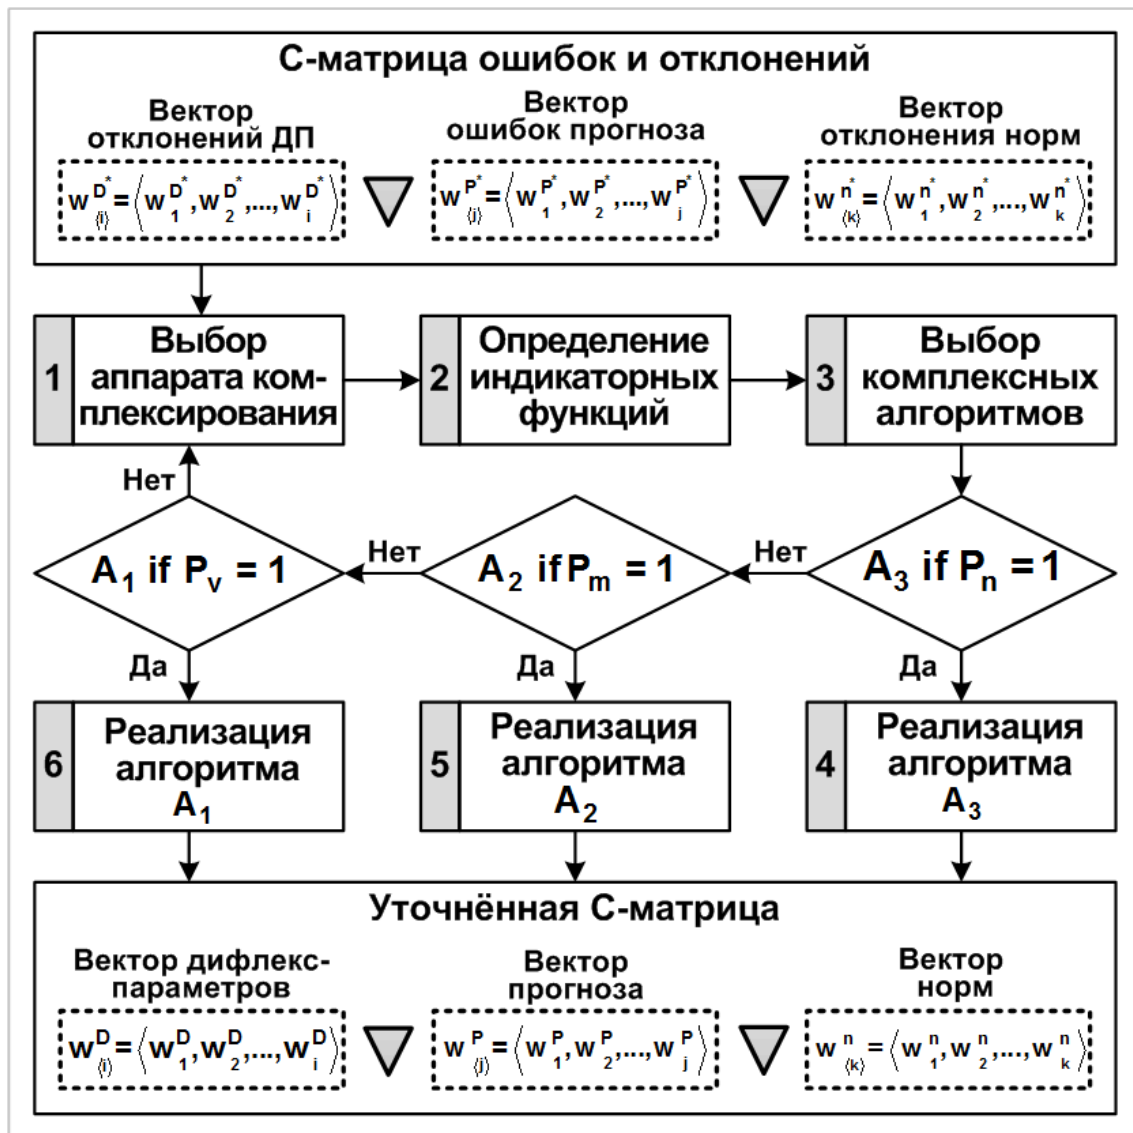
С-матрица ошибок и отклонений

Вектор отклонений ДП

$w^{D^*}_{\langle i \rangle} = \left\langle w^{D^*}_1, w^{D^*}_2, ..., w^{D^*}_i \right\rangle$

Вектор ошибок прогноза

$w^{P^*}_{\langle j \rangle} = \left\langle w^{P^*}_1, w^{P^*}_2, ..., w^{P^*}_j \right\rangle$

Вектор отклонения норм

$w^{n^*}_{\langle k \rangle} = \left\langle w^{n^*}_1, w^{n^*}_2, ..., w^{n^*}_k \right\rangle$

1 Выбор аппарата комплексирования

2 Определение индикаторных функций

3 Выбор комплексных алгоритмов

Нет

$A_1$ if $P_v = 1$

Нет

$A_2$ if $P_m = 1$

Нет

$A_3$ if $P_n = 1$

Да

Да

Да

6 Реализация алгоритма $A_1$

5 Реализация алгоритма $A_2$

4 Реализация алгоритма $A_3$

Уточнённая С-матрица

Вектор дифлекс-параметров

$w^{D}_{\langle i \rangle} = \left\langle w^{D}_1, w^{D}_2, ..., w^{D}_i \right\rangle$

Вектор прогноза

$w^{P}_{\langle j \rangle} = \left\langle w^{P}_1, w^{P}_2, ..., w^{P}_j \right\rangle$

Вектор норм

$w^{n}_{\langle k \rangle} = \left\langle w^{n}_1, w^{n}_2, ..., w^{n}_k \right\rangle$